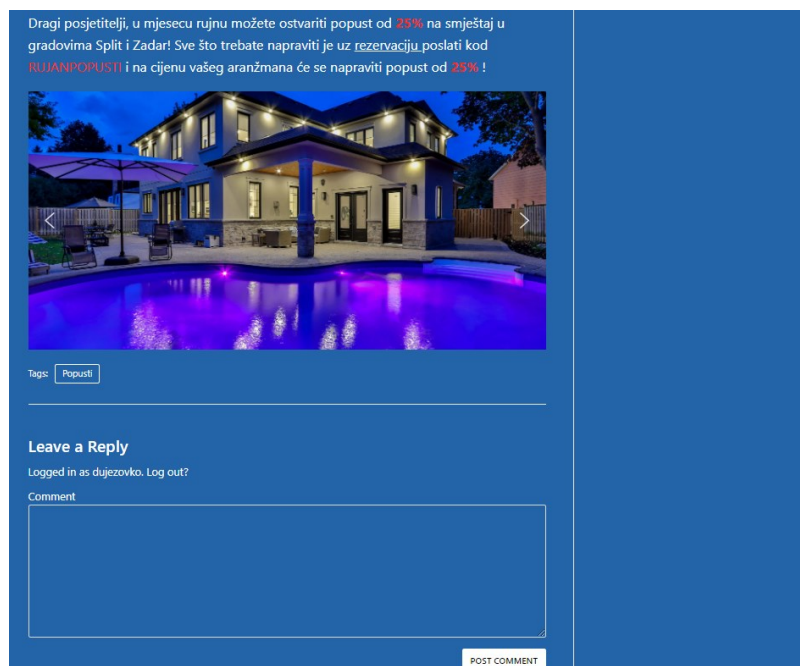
Dragi posjetitelji, u mjesecu rujnu možete ostvariti popust od 25% na smještaj u gradovima Split i Zadar! Sve što trebate napraviti je uz rezervaciju poslati kod RUJANPOPUSTI i na cijenu vašeg aranžmana će se napraviti popust od 25% !

Tags: Popusti

Leave a Reply

Logged in as dujezovko. Log out?

Comment

POST COMMENT